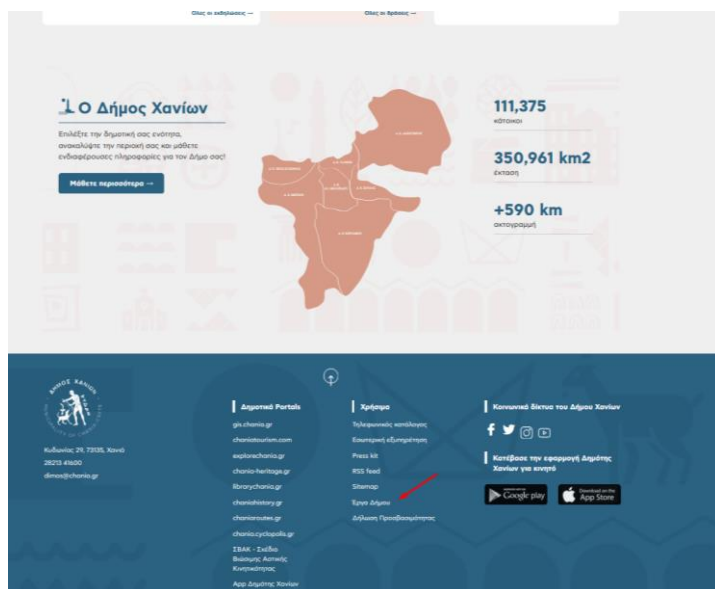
Όλες οι εκδηλώσεις →

Όλες οι δράσεις →

Ο Δήμος Χανίων

Επιλέξτε την δημοτική σας ενότητα, ανακαλύψτε την περιοχή σας και μάθετε ενδιαφέρουσες πληροφορίες για τον Δήμο σας!

Μάθετε περισσότερα →

111,375
κάτοικοι

350,961 km2
έκταση

+590 km
ακτογραμμή

ΔΗΜΟΣ ΧΑΝΙΩΝ

Κυδωνίας 29, 73135, Χανιά
28213 41600
dimos@chania.gr

Δημοτικά Portals
gis.chania.gr
chaniatourism.com
explorechania.gr
chania-heritage.gr
librarychania.gr
chaniahistory.gr
chaniaroutes.gr
chania.cyclopolis.gr
ΣΒΑΚ - Σχέδιο Βιώσιμης Αστικής Κινητικότητας
App Δημότης Χανίων

Χρήσιμα
Τηλεφωνικός κατάλογος
Εσωτερική εξυπηρέτηση
Press kit
RSS feed
Sitemap
Έργα Δήμου
Δήλωση Προσβασιμότητας

Κοινωνικά δίκτυα του Δήμου Χανίων

Κατέβασε την εφαρμογή Δημότης Χανίων για κινητό

Google play
Download on the App Store